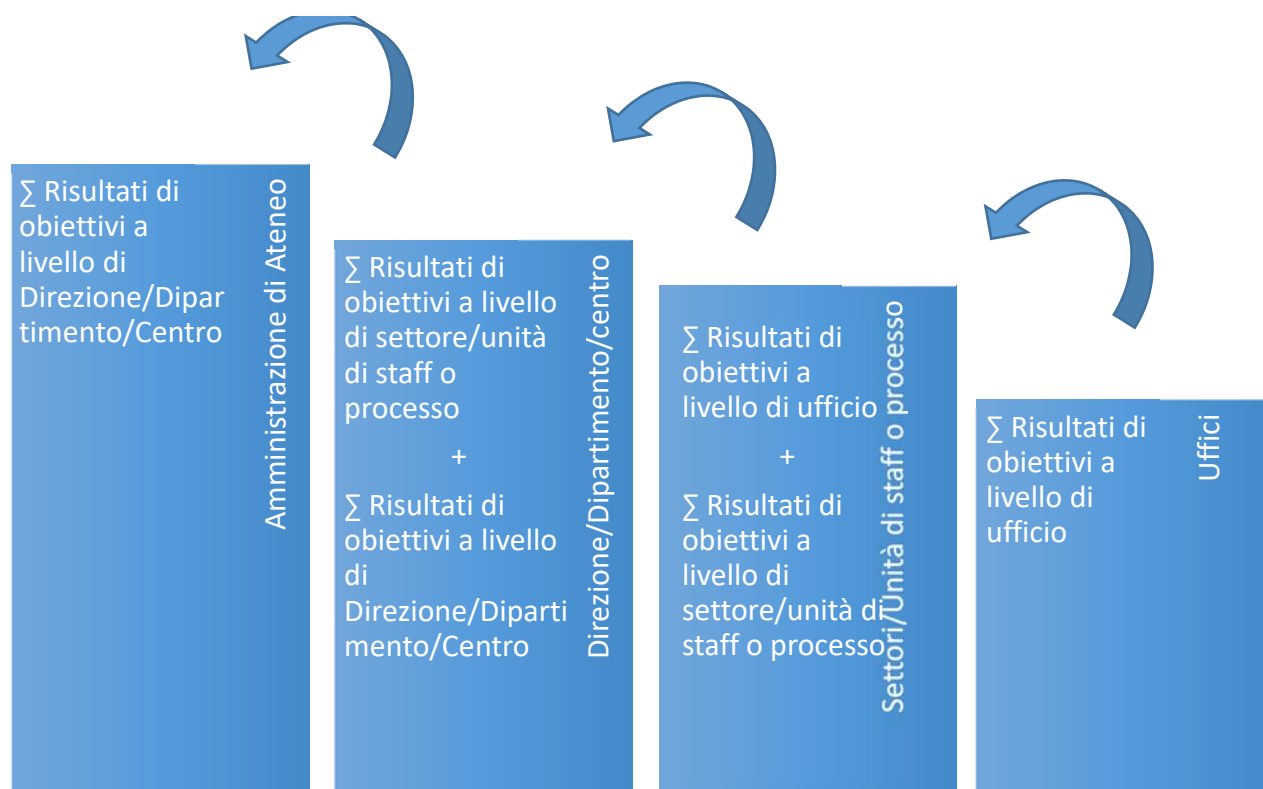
∑ Risultati di obiettivi a livello di Direzione/Dipartimento/Centro

Amministrazione di Ateneo

∑ Risultati di obiettivi a livello di settore/unità di staff o processo

+

∑ Risultati di obiettivi a livello di Direzione/Dipartimento/Centro

Direzione/Dipartimento/centro

∑ Risultati di obiettivi a livello di ufficio

+

∑ Risultati di obiettivi a livello di settore/unità di staff o processo

Settori/Unità di staff o processo

∑ Risultati di obiettivi a livello di ufficio

Uffici